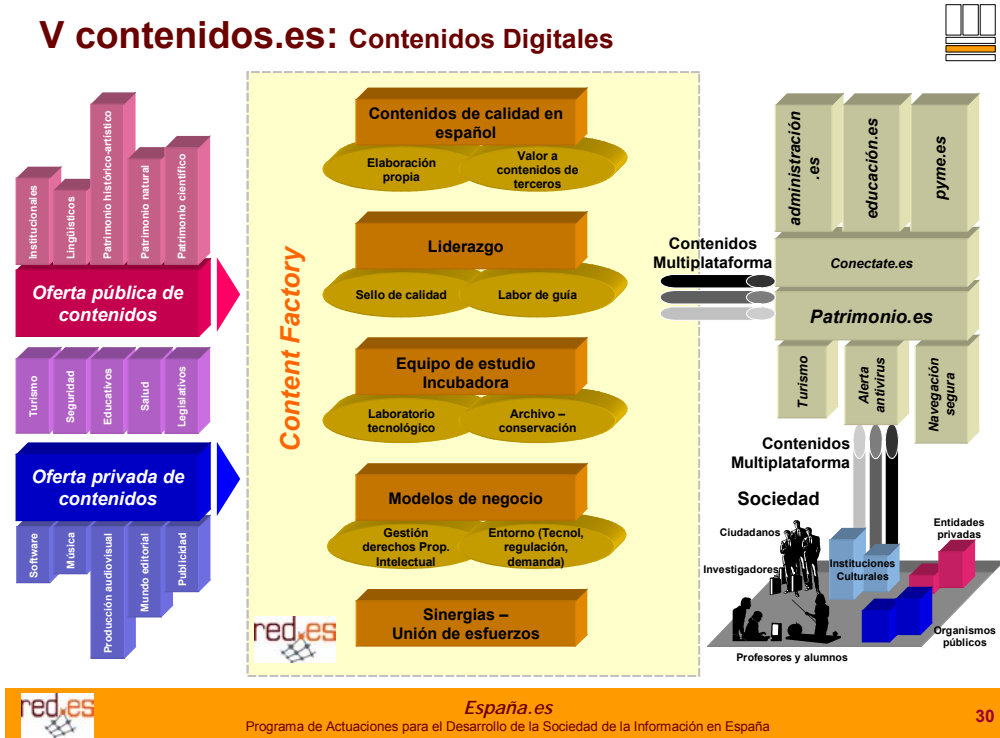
V contenidos.es: Contenidos Digitales

Institucionales
Lingüísticos
Patrimonio histórico-artístico
Patrimonio natural
Patrimonio científico

Oferta pública de contenidos

Turismo
Seguridad
Educativos
Salud
Legislativos

Oferta privada de contenidos

Software
Música
Producción audiovisual
Mundo editorial
Publicidad

Content Factory

Contenidos de calidad en español
Elaboración propia
Valor a contenidos de terceros

Liderazgo
Sello de calidad
Labor de guía

Equipo de estudio Incubadora
Laboratorio tecnológico
Archivo – conservación

Modelos de negocio
Gestión derechos Prop. Intelectual
Entorno (Tecnol, regulación, demanda)

Sinergias – Unión de esfuerzos

red.es

Contenidos Multiplataforma

administración .es
educación.es
pyme.es
Conectate.es
Patrimonio.es
Turismo
Alerta antivirus
Navegación segura

Contenidos Multiplataforma

Sociedad
Ciudadanos
Investigadores
Instituciones Culturales
Entidades privadas
Organismos públicos
Profesores y alumnos

red.es
España.es
Programa de Actuaciones para el Desarrollo de la Sociedad de la Información en España
30